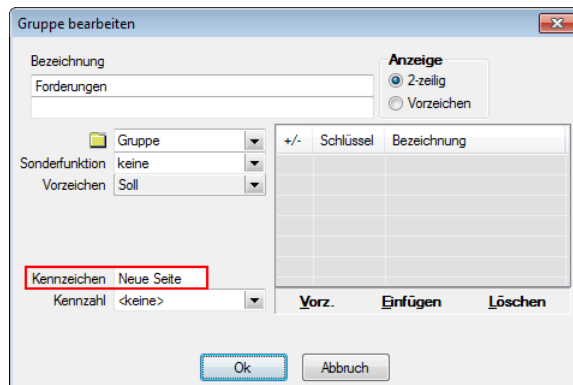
Gruppe bearbeiten

Bezeichnung

Forderungen

Anzeige
2-zeilig
Vorzeichen

Gruppe
Sonderfunktion keine
Vorzeichen Soll

| +/- | Schlüssel | Bezeichnung |
|---|---|---|

Kennzeichen Neue Seite
Kennzahl <keine>

Vorz. Einfügen Löschen

Ok Abbruch